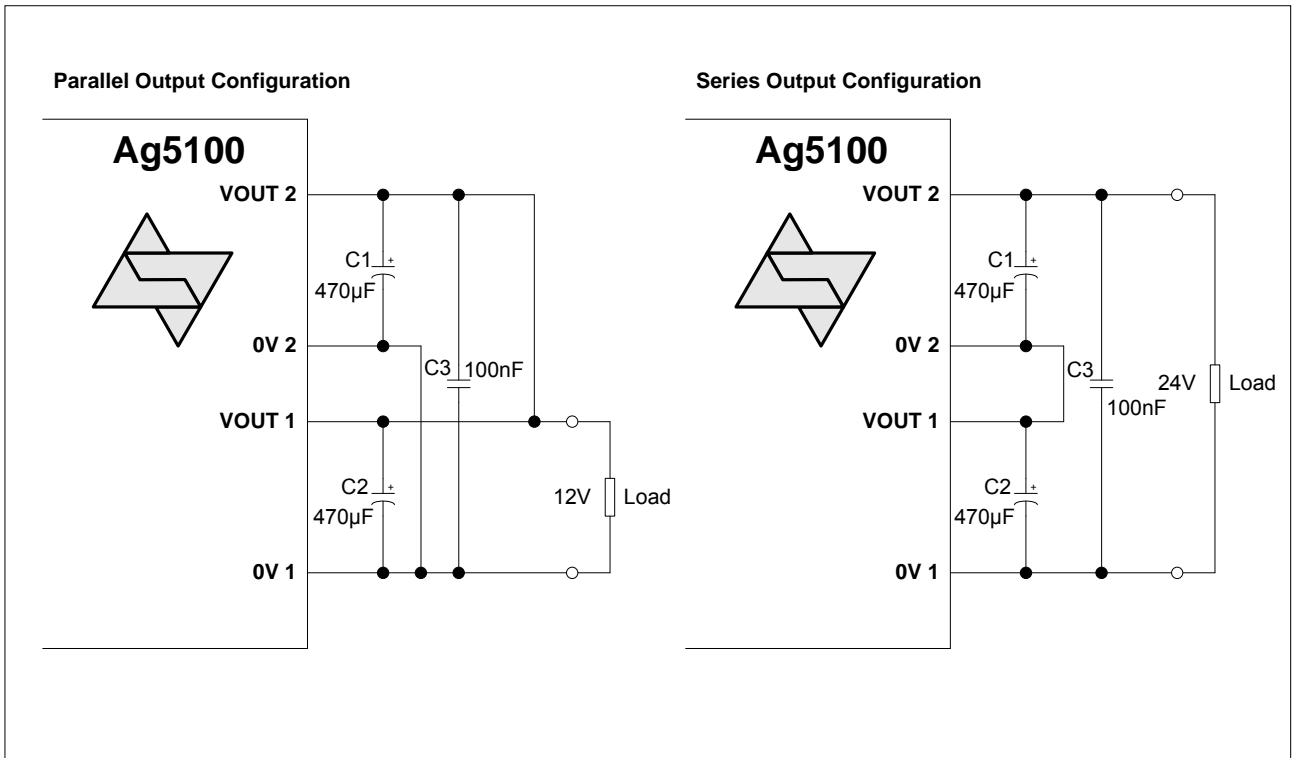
Parallel Output Configuration

Ag5100

VOUT 2

C1
470µF

0V 2

C3 100nF

VOUT 1

C2
470µF

12V Load

0V 1

Series Output Configuration

Ag5100

VOUT 2

C1
470µF

0V 2

C3
100nF

24V Load

VOUT 1

C2
470µF

0V 1